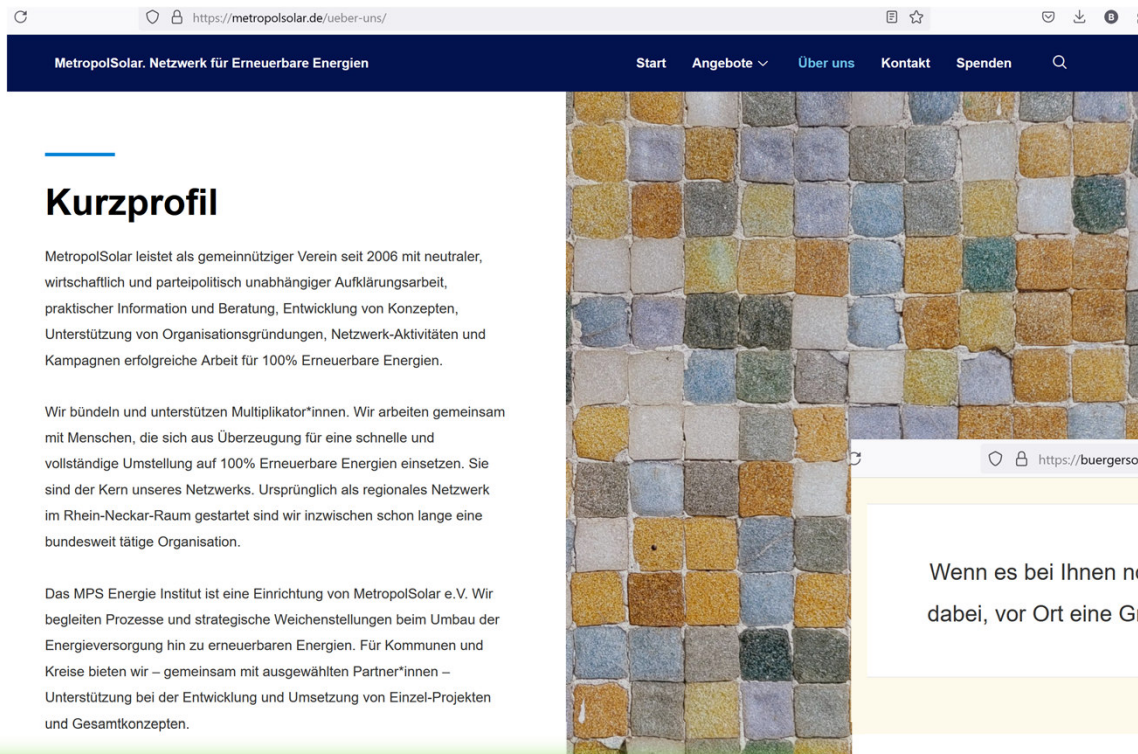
https://metropolsolar.de/ueber-uns/

MetropolSolar. Netzwerk für Erneuerbare Energien

Start Angebote Über uns Kontakt Spenden

Kurzprofil

MetropolSolar leistet als gemeinnütziger Verein seit 2006 mit neutraler, wirtschaftlich und parteipolitisch unabhängiger Aufklärungsarbeit, praktischer Information und Beratung, Entwicklung von Konzepten, Unterstützung von Organisationsgründungen, Netzwerk-Aktivitäten und Kampagnen erfolgreiche Arbeit für 100% Erneuerbare Energien.

Wir bündeln und unterstützen Multiplikator*innen. Wir arbeiten gemeinsam mit Menschen, die sich aus Überzeugung für eine schnelle und vollständige Umstellung auf 100% Erneuerbare Energien einsetzen. Sie sind der Kern unseres Netzwerks. Ursprünglich als regionales Netzwerk im Rhein-Neckar-Raum gestartet sind wir inzwischen schon lange eine bundesweit tätige Organisation.

Das MPS Energie Institut ist eine Einrichtung von MetropolSolar e.V. Wir begleiten Prozesse und strategische Weichenstellungen beim Umbau der Energieversorgung hin zu erneuerbaren Energien. Für Kommunen und Kreise bieten wir – gemeinsam mit ausgewählten Partner*innen – Unterstützung bei der Entwicklung und Umsetzung von Einzel-Projekten und Gesamtkonzepten.

https://buergerso

Wenn es bei Ihnen n

dabei, vor Ort eine G